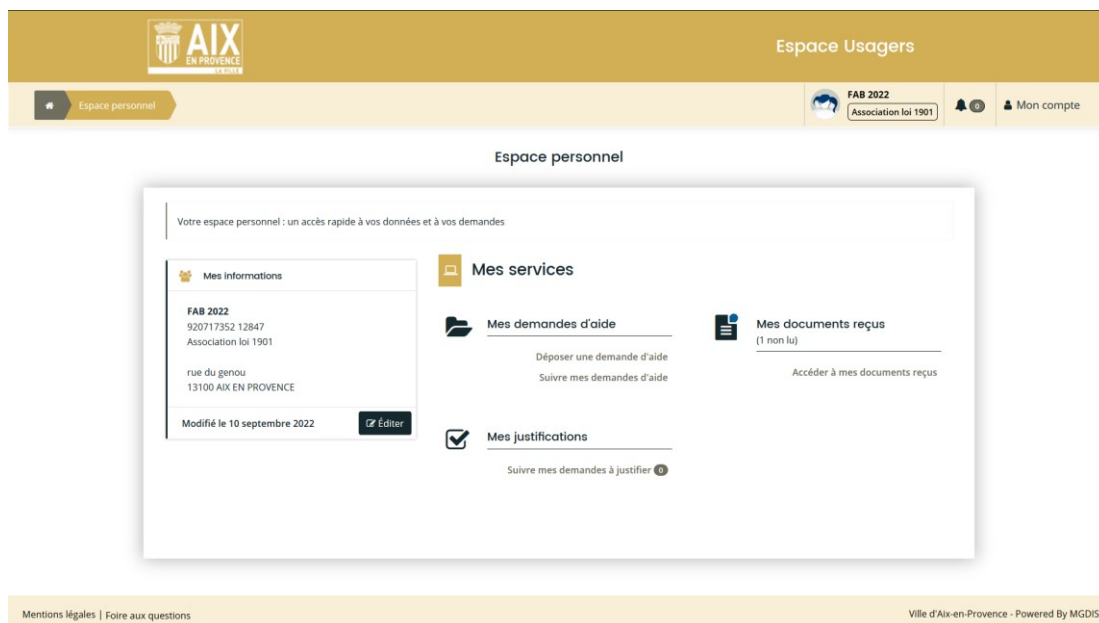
AIX
EN PROVENCE
LA VILLE

Espace Usagers

Espace personnel

FAB 2022
Association loi 1901

0

Mon compte

Espace personnel

Votre espace personnel : un accès rapide à vos données et à vos demandes

Mes informations

FAB 2022
920717352 12847
Association loi 1901

rue du genou
13100 AIX EN PROVENCE

Modifié le 10 septembre 2022

Éditer

Mes services

Mes demandes d'aide

Déposer une demande d'aide
Suivre mes demandes d'aide

Mes documents reçus
(1 non lu)

Accéder à mes documents reçus

Mes justifications

Suivre mes demandes à justifier 0

Mentions légales | Foire aux questions

Ville d'Aix-en-Provence - Powered By MGDIS